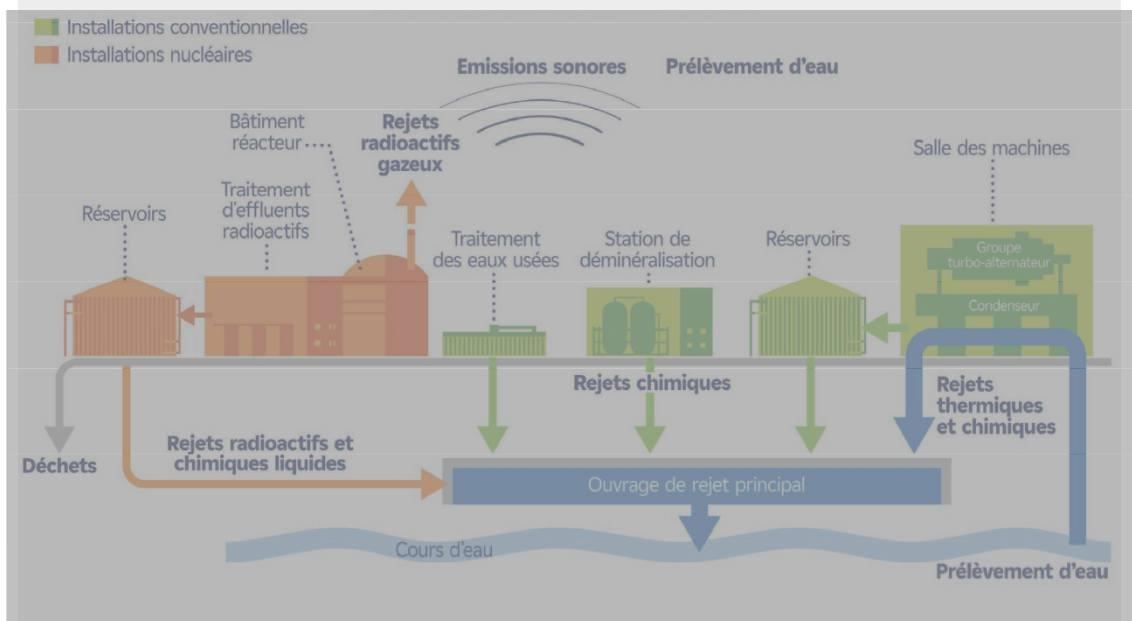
Installations conventionnelles
Installations nucléaires

Emissions sonores
Prélèvement d'eau

Bâtiment réacteur

Rejets radioactifs gazeux

Salle des machines

Réservoirs

Traitement d'effluents radioactifs

Traitement des eaux usées

Station de déminéralisation

Réservoirs

Groupe turbo-alternateur

Condenseur

Rejets chimiques

Rejets thermiques et chimiques

Déchets

Rejets radioactifs et chimiques liquides

Ouvrage de rejet principal

Cours d'eau

Prélèvement d'eau